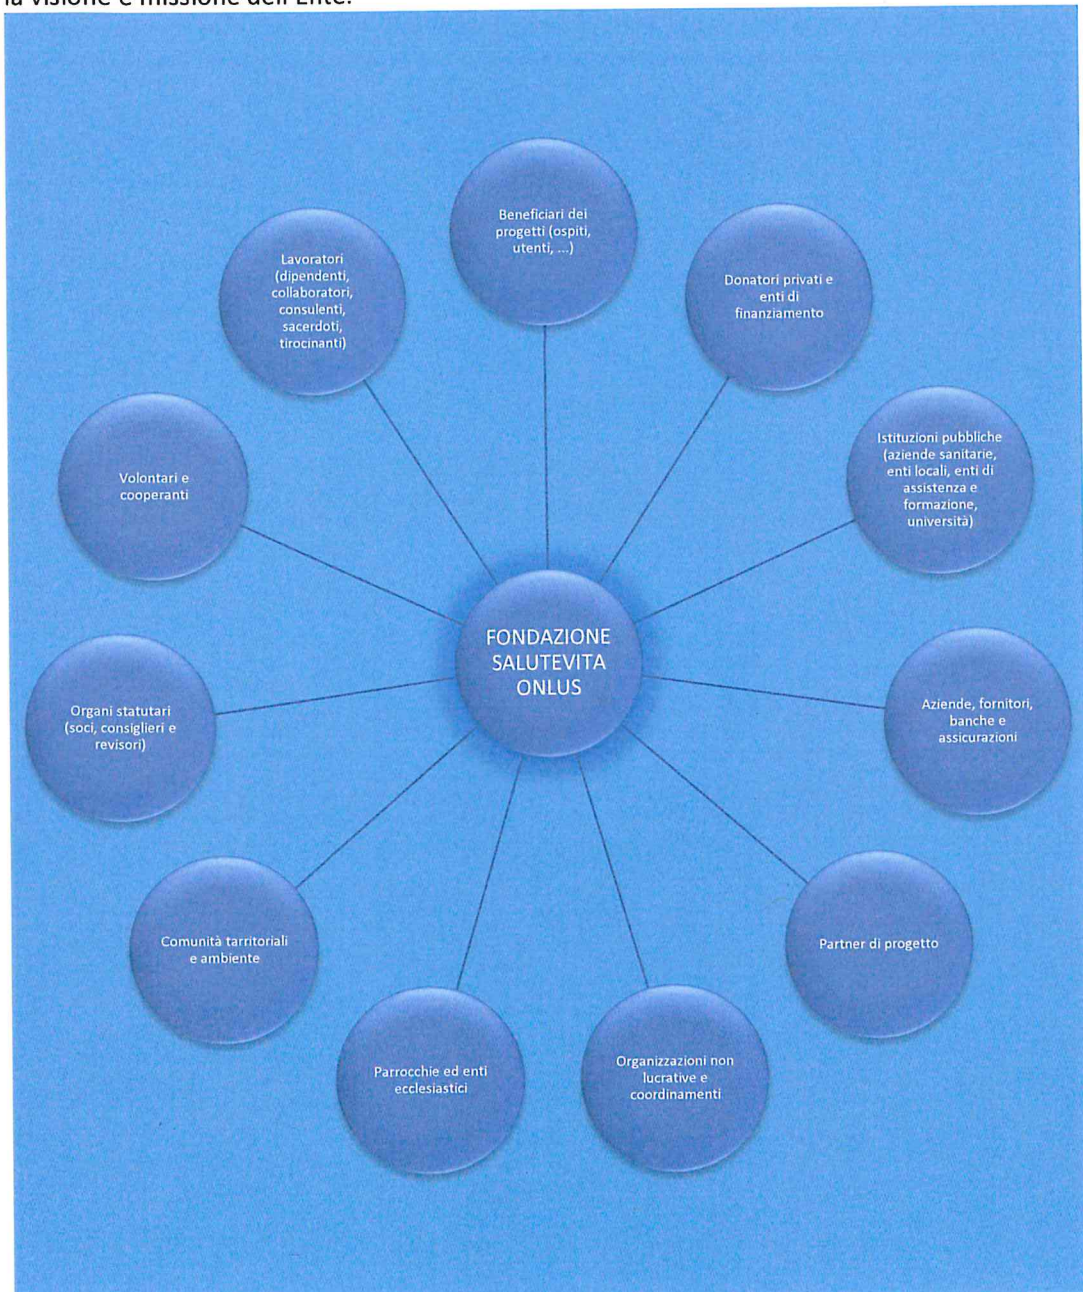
la visione e missione dell'Ente.

Beneficiari dei progetti (ospiti, utenti, ...)

Lavoratori (dipendenti, collaboratori, consulenti, sacerdoti, tirocinanti)

Donatori privati e enti di finanziamento

Volontari e cooperanti

Istituzioni pubbliche (aziende sanitarie, enti locali, enti di assistenza e formazione, università)

FONDAZIONE SALUTEVITA ONLUS

Organi statutari (soci, consiglieri e revisori)

Aziende, fornitori, banche e assicurazioni

Comunità tarritoriali e ambiente

Partner di progetto

Parrocchie ed enti ecclesiastici

Organizzazioni non lucrative e coordinamenti